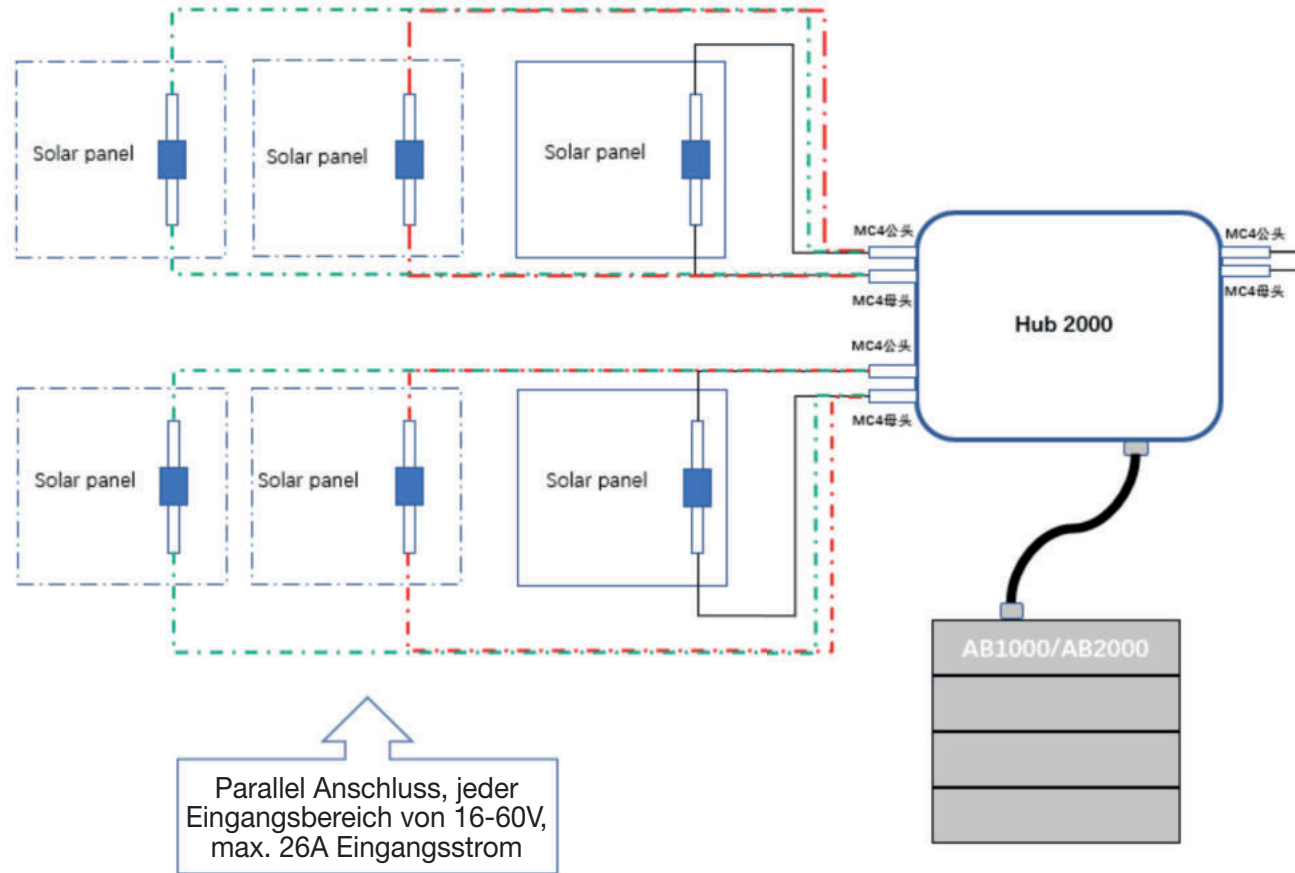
Solar panel

Solar panel

Solar panel

MC4公头

MC4母头

MC4公头

MC4母头

Hub 2000

MC4公头

MC4母头

Solar panel

Solar panel

Solar panel

AB1000/AB2000

Parallel Anschluss, jeder Eingangsbereich von 16-60V, max. 26A Eingangsstrom